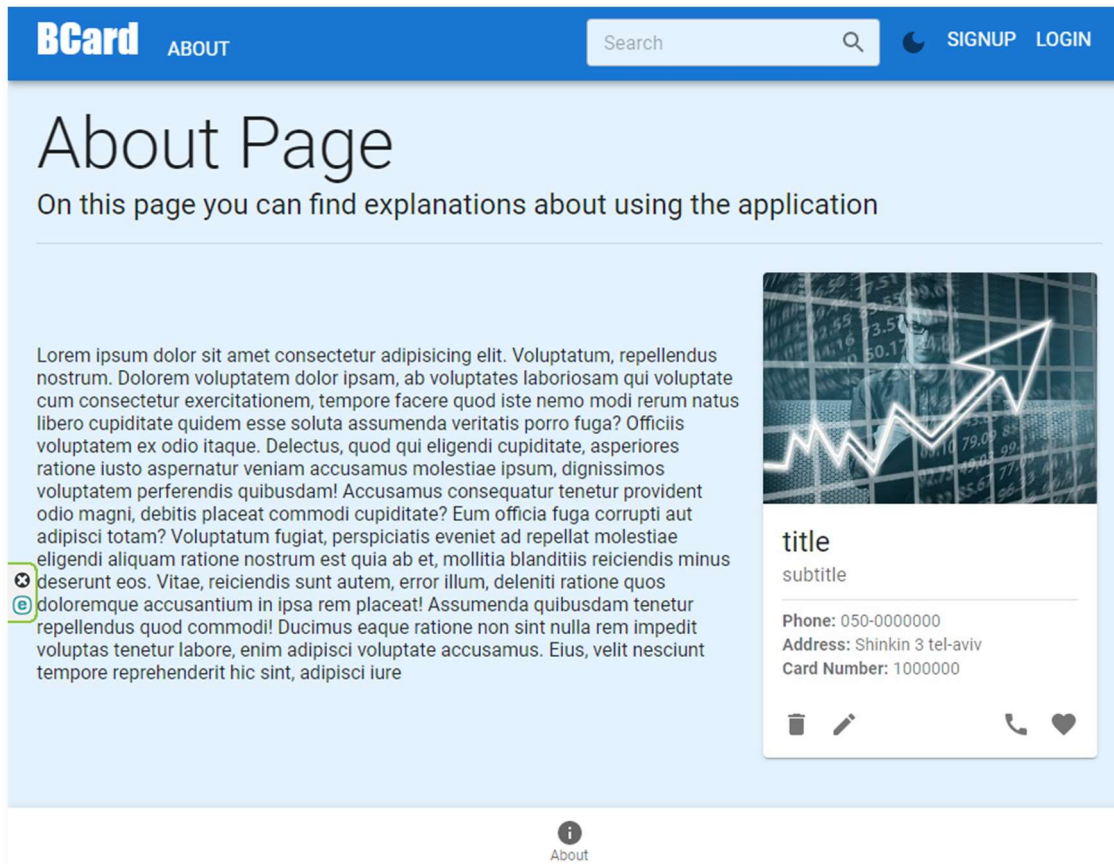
BCard ABOUT

Search

SIGNUP LOGIN

About Page

On this page you can find explanations about using the application

Lorem ipsum dolor sit amet consectetur adipisicing elit. Voluptatum, repellendus nostrum. Dolorem voluptatem dolor ipsam, ab voluptates laboriosam qui voluptate cum consectetur exercitationem, tempore facere quod iste nemo modi rerum natus libero cupiditate quidem esse soluta assumenda veritatis porro fuga? Officiis voluptatem ex odio itaque. Delectus, quod qui eligendi cupiditate, asperiores ratione iusto aspernatur veniam accusamus molestiae ipsum, dignissimos voluptatem perferendis quibusdam! Accusamus consequatur tenetur provident odio magni, debitis placeat commodi cupiditate? Eum officia fuga corrupti aut adipisci totam? Voluptatum fugiat, perspiciatis eveniet ad repellat molestiae eligendi aliquam ratione nostrum est quia ab et, mollitia blanditiis reiciendis minus deserunt eos. Vitae, reiciendis sunt autem, error illum, deleniti ratione quos doloremque accusantium in ipsa rem placeat! Assumenda quibusdam tenetur repellendus quod commodi! Ducimus eaque ratione non sint nulla rem impedit voluptas tenetur labore, enim adipisci voluptate accusamus. Eius, velit nesciunt tempore reprehenderit hic sint, adipisci iure

title
subtitle

Phone: 050-0000000
Address: Shinkin 3 tel-aviv
Card Number: 1000000

About